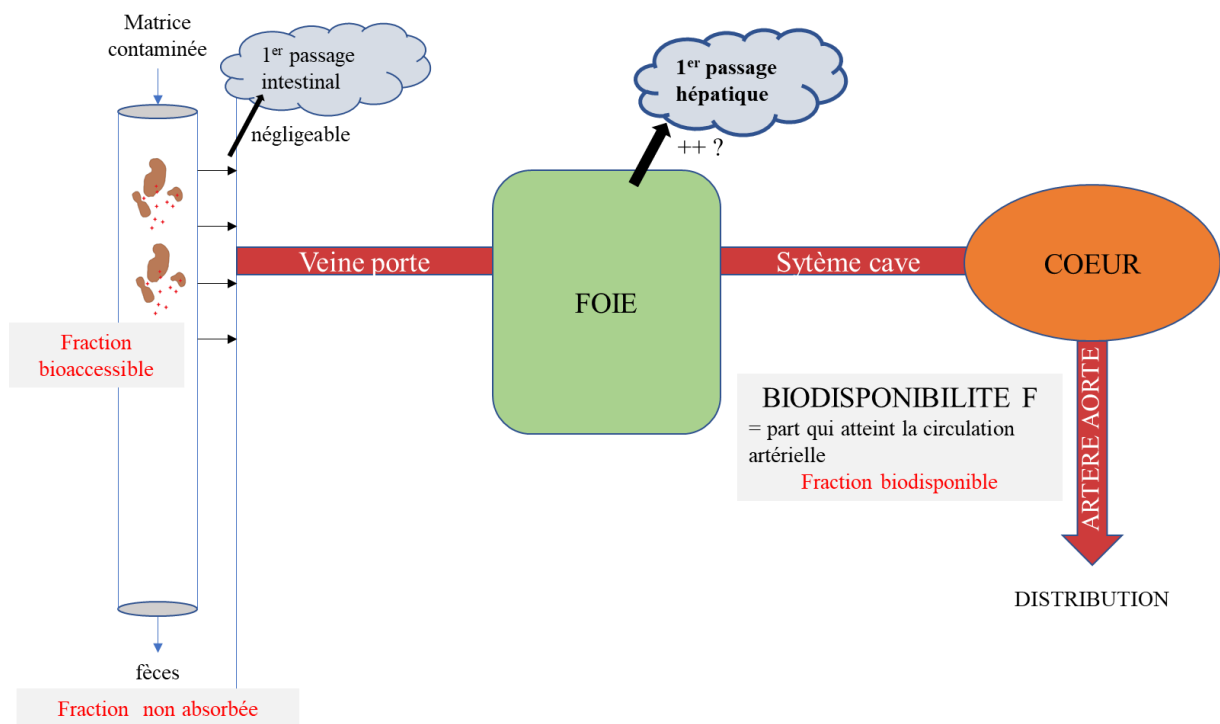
Matrice contaminée

1$^{er}$ passage intestinal

négligeable

1$^{er}$ passage hépatique

++ ?

Veine porte

FOIE

Sytème cave

COEUR

Fraction bioaccessible

BIODISPONIBILITE F
= part qui atteint la circulation artérielle
Fraction biodisponible

ARTERE AORTE

DISTRIBUTION

fèces

Fraction non absorbée